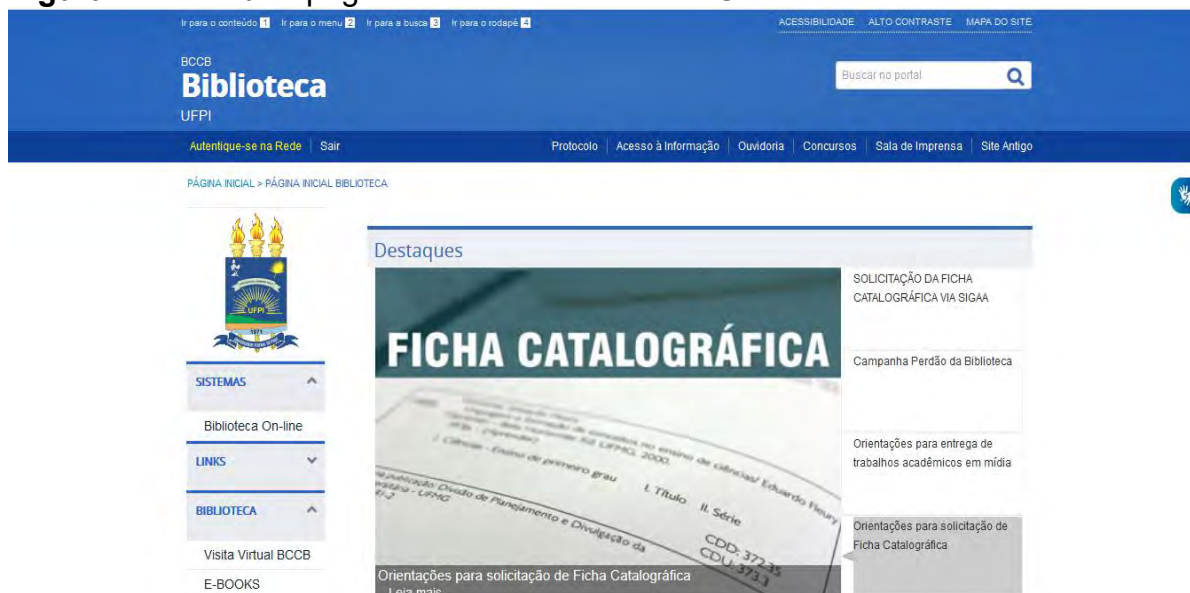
Ir para o conteúdo 1 Ir para o menu 2 Ir para a busca 3 Ir para o rodapé 4

ACESSIBILIDADE ALTO CONTRASTE MAPA DO SITE

BCCB
Biblioteca
UFPI

Buscar no portal

Autentique-se na Rede | Sair

Protocolo | Acesso à Informação | Ouvidoria | Concursos | Sala de Imprensa | Site Antigo

PÁGINA INICIAL > PÁGINA INICIAL BIBLIOTECA

UFPI
1971

SISTEMAS

Biblioteca On-line

LINKS

BIBLIOTECA

Visita Virtual BCCB

E-BOOKS

Destaques

FICHA CATALOGRÁFICA

I. Título II. Série
CDD: 372.35
CDU: 373.3

Orientações para solicitação de Ficha Catalográfica

SOLICITAÇÃO DA FICHA CATALOGRÁFICA VIA SIGAA

Campanha Perdão da Biblioteca

Orientações para entrega de trabalhos acadêmicos em mídia

Orientações para solicitação de Ficha Catalográfica